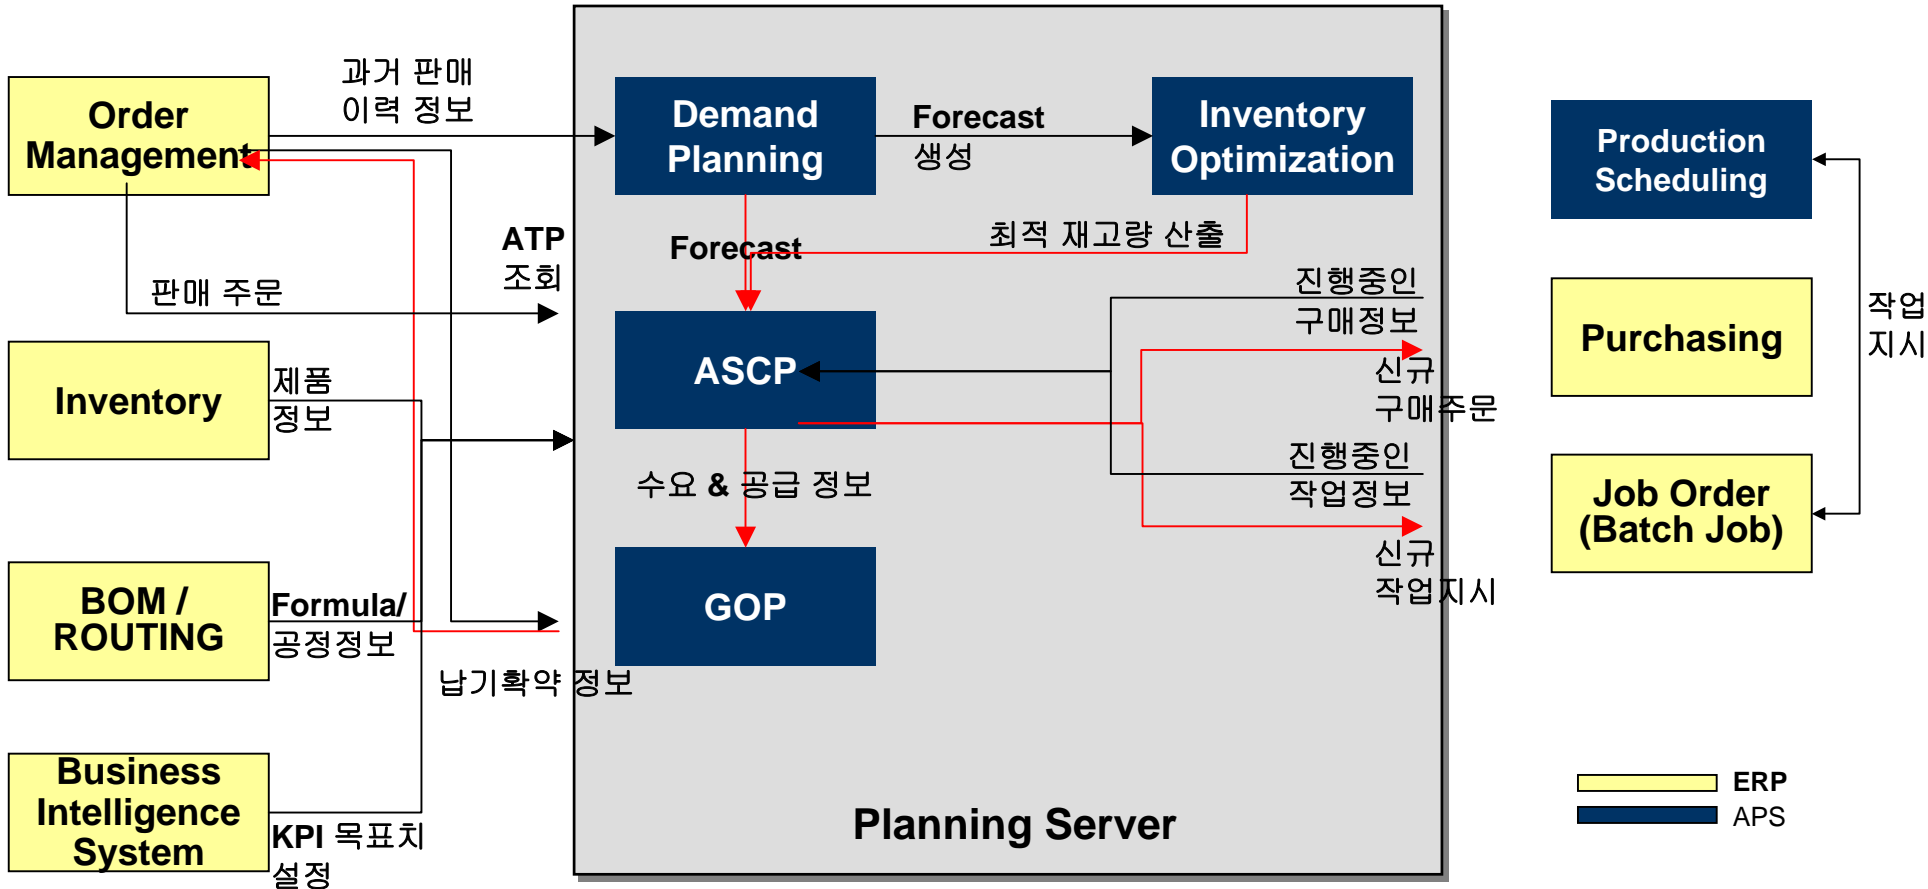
Order Management

과거 판매 이력 정보

Demand Planning

Forecast 생성

Inventory Optimization

Production Scheduling

ATP 조회

Forecast

최적 재고량 산출

판매 주문

진행중인 구매정보

Purchasing

작업 지시

Inventory

제품 정보

ASCP

신규 구매주문

진행중인 작업정보

수요 & 공급 정보

Job Order (Batch Job)

신규 작업지시

BOM / ROUTING

Formula/ 공정정보

GOP

납기확약 정보

Business Intelligence System

KPI 목표치 설정

Planning Server

ERP

APS